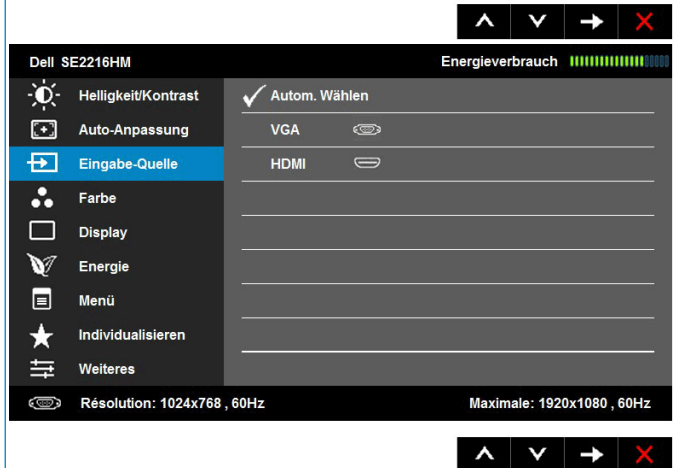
Dell SE2216HM

Energieverbrauch

Helligkeit/Kontrast

Auto-Anpassung

Eingabe-Quelle

Farbe

Display

Energie

Menü

Individualisieren

Weiteres

✓ Autom. Wählen

VGA

HDMI

Résolution: 1024x768 , 60Hz

Maximale: 1920x1080 , 60Hz